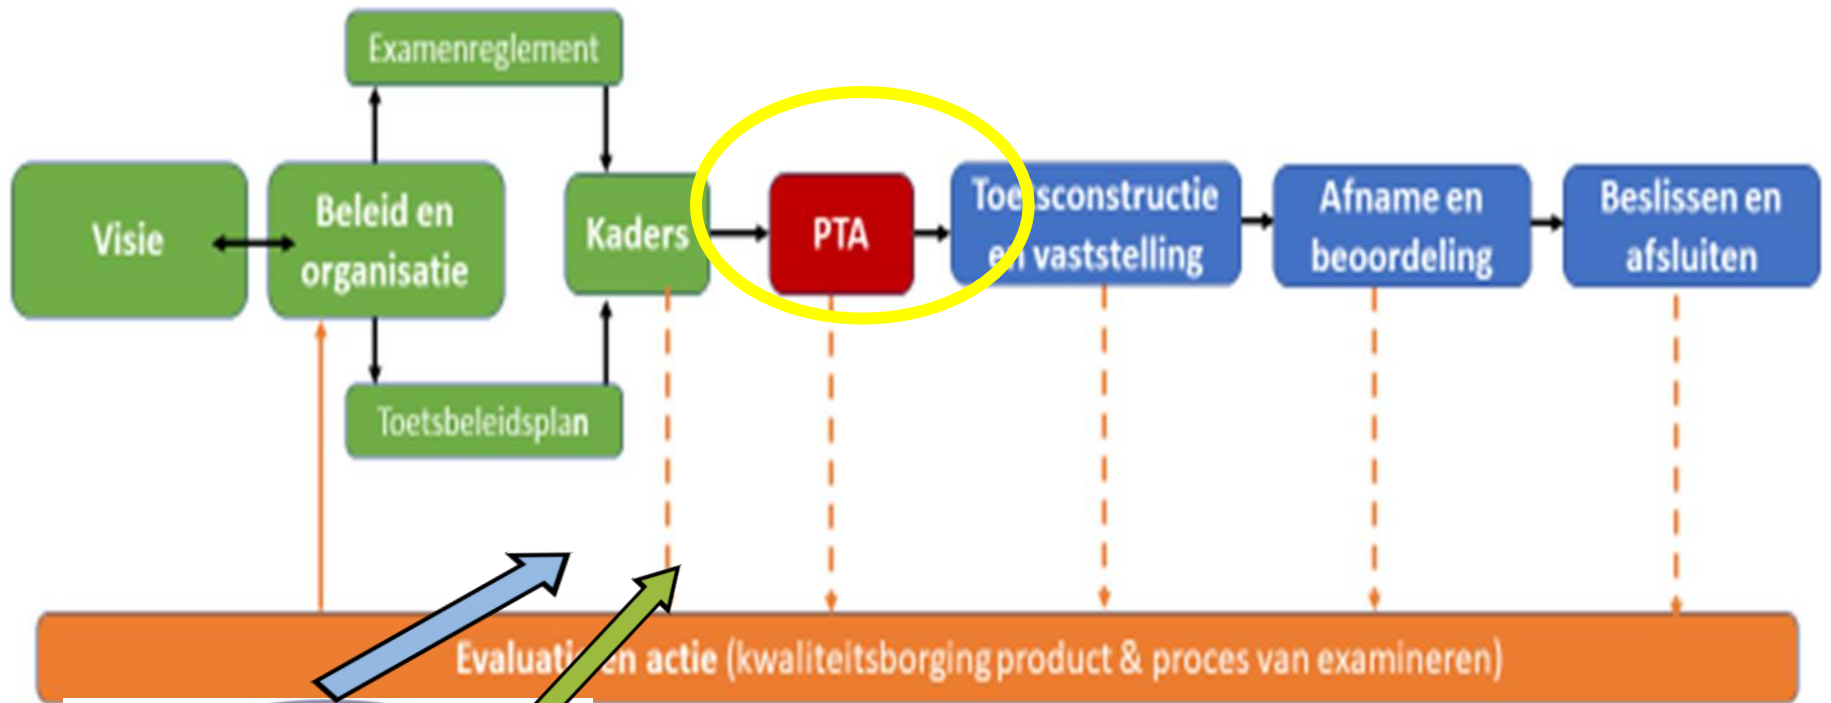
Examenreglement

Visie

Beleid en organisatie

Kaders

PTA

Toe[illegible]sconstructie e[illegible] vaststelling

Afname en beoordeling

Beslissen en afsluiten

Toetsbeleidsplan

Evaluati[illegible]en actie (kwaliteitsborging product & proces van examineren)